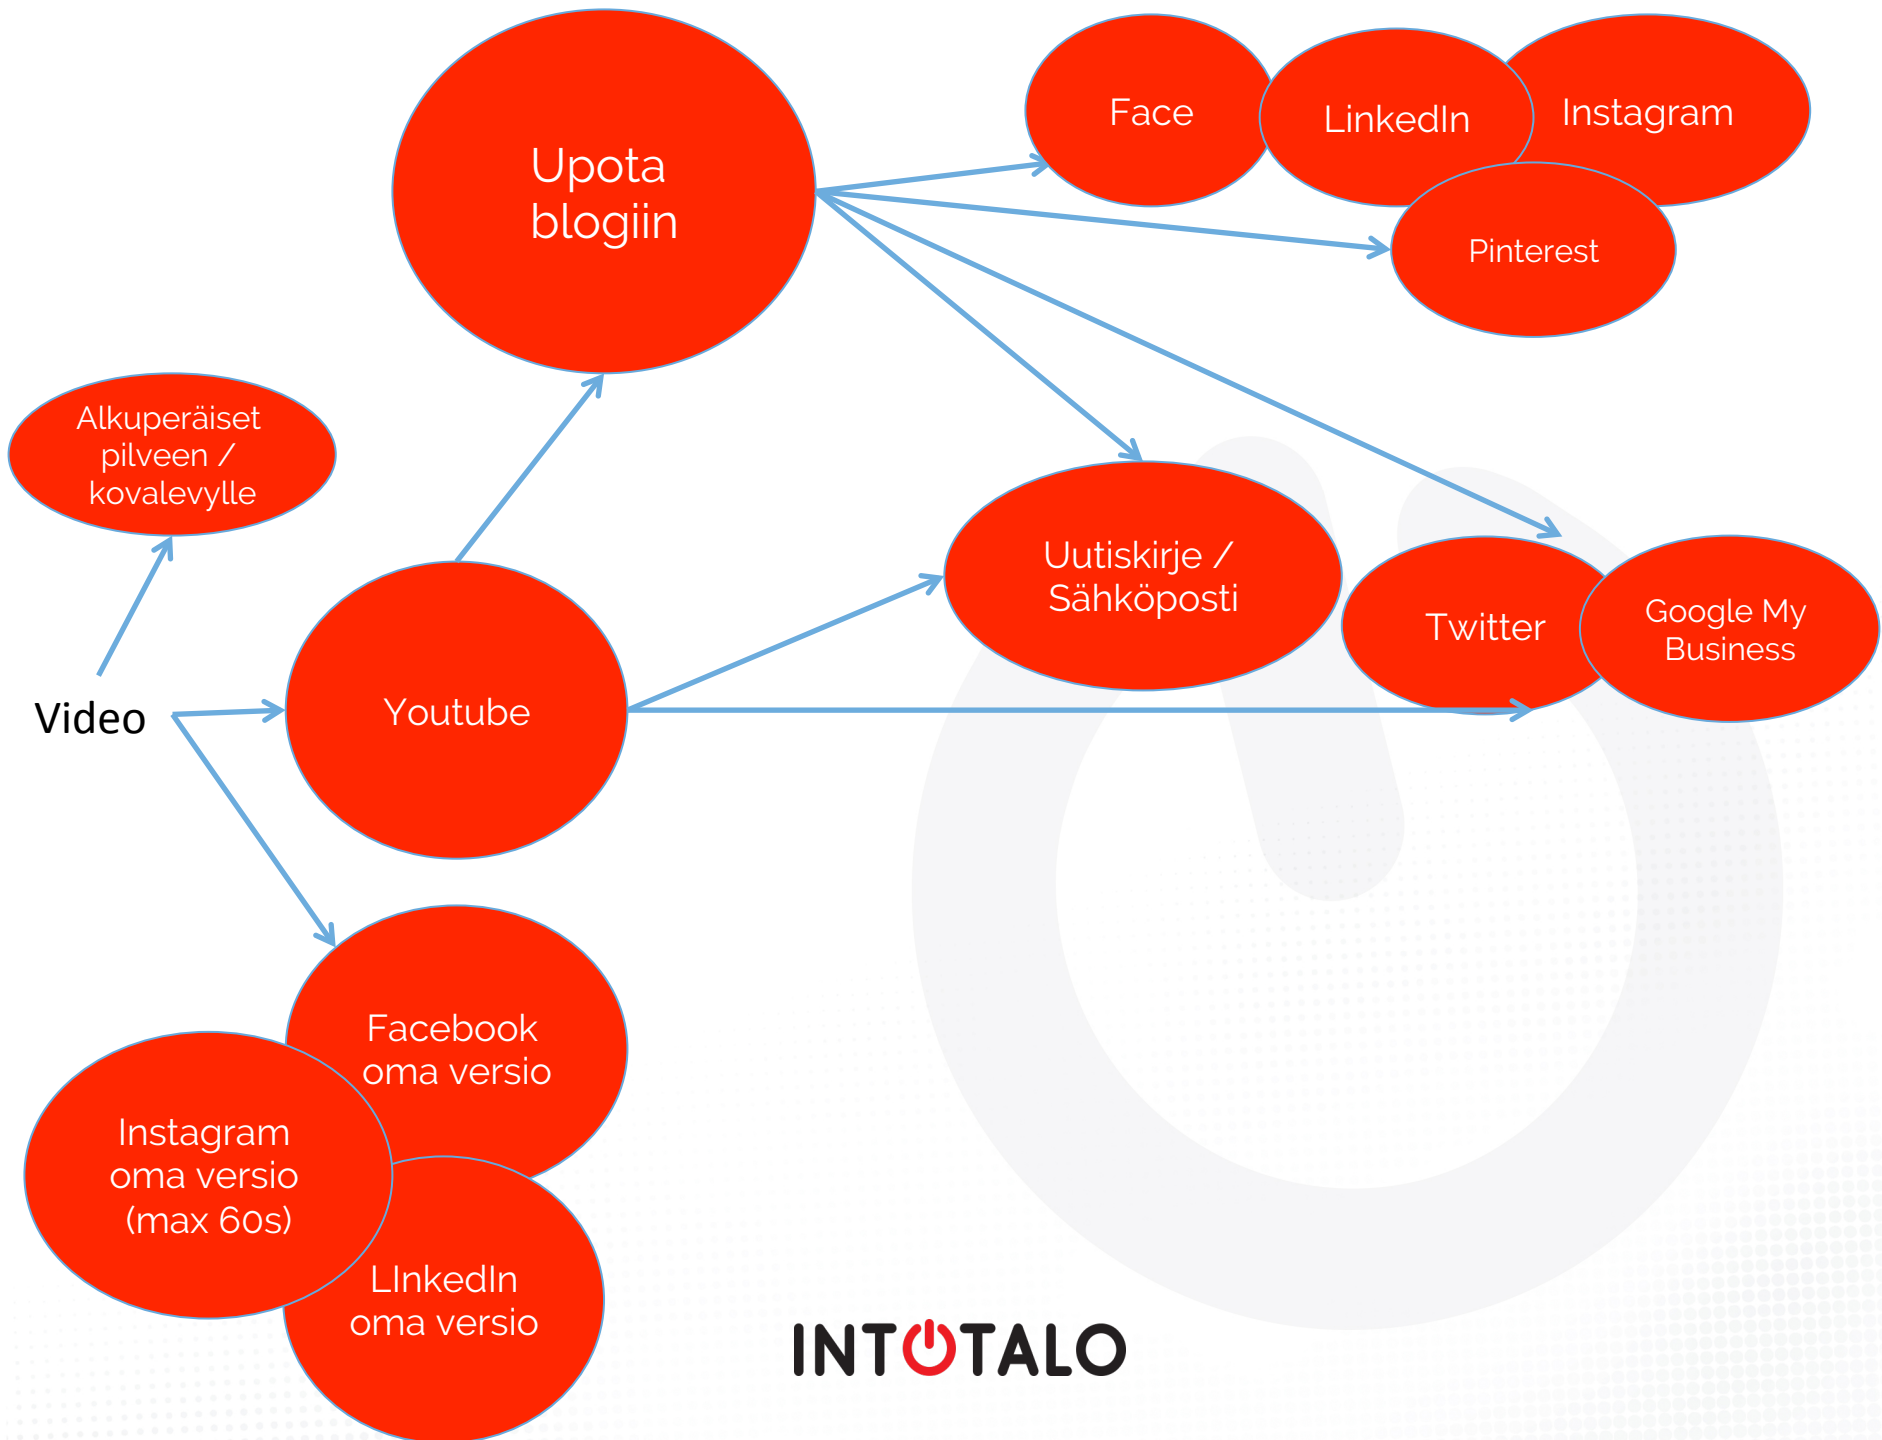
Upota blogiin

Face

LinkedIn

Instagram

Pinterest

Alkuperäiset pilveen / kovalevylle

Uutiskirje / Sähköposti

Twitter

Google My Business

Video

Youtube

Facebook oma versio

Instagram oma versio (max 60s)

LInkedIn oma versio

INTOTALO